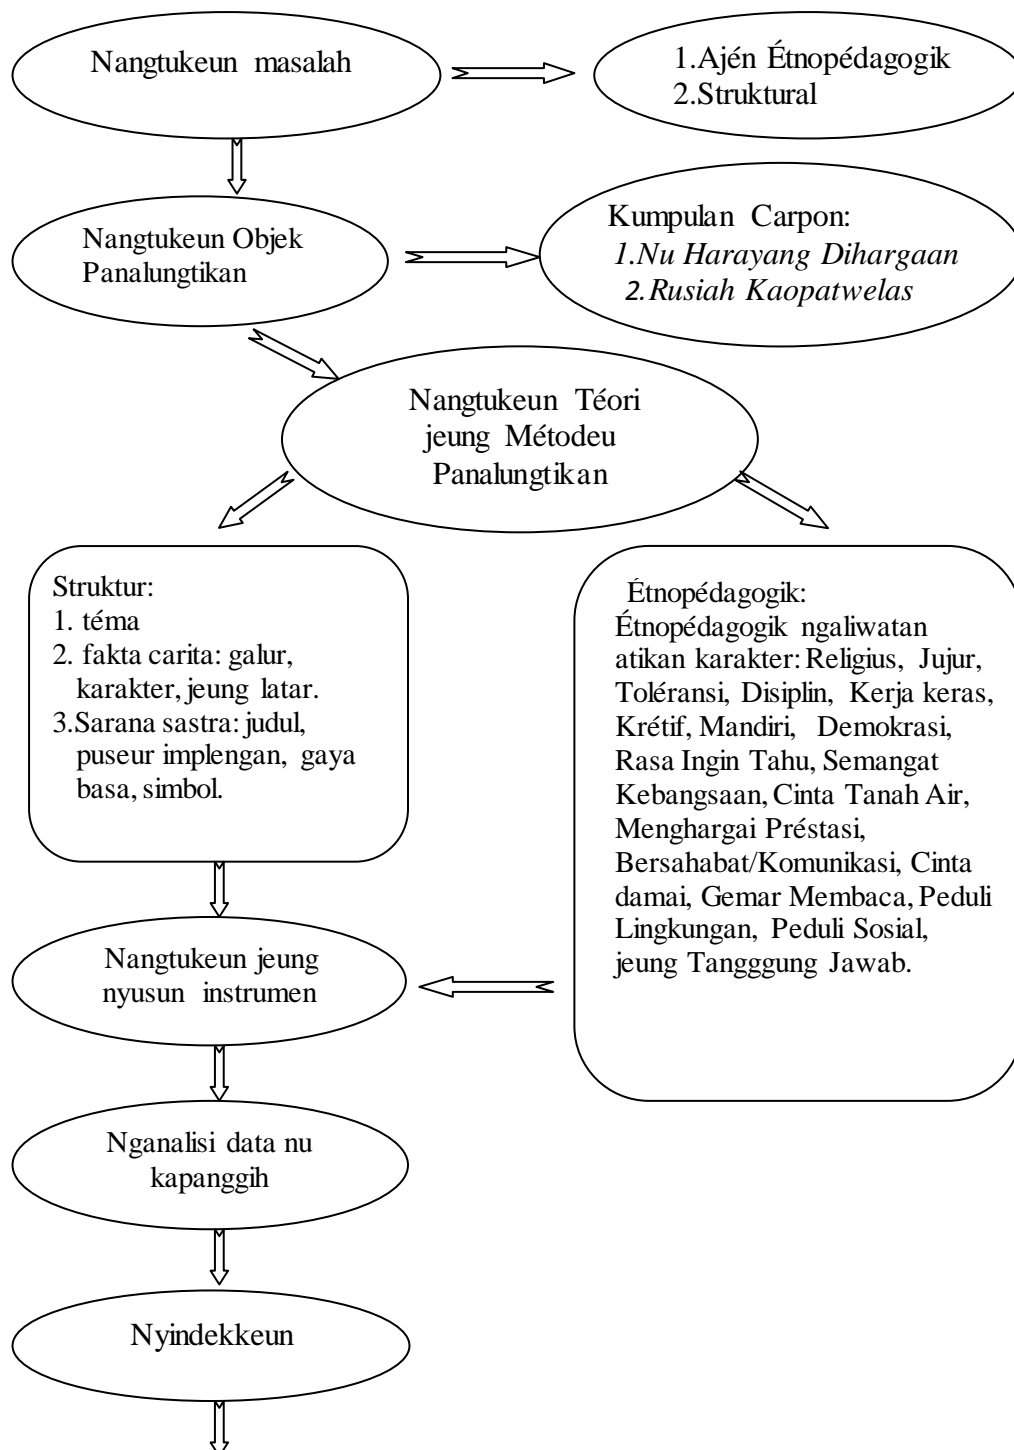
Nangtukeun masalah

1.Ajén Étnopédagogik
2.Struktural

Nangtukeun Objek Panalungtikan

Kumpulan Carpon:
1.Nu Harayang Dihargaan
2.Rusiah Kaopatwelas

Nangtukeun Téori jeung Métodeu Panalungtikan

Struktur:
1. téma
2. fakta carita: galur, karakter, jeung latar.
3.Sarana sastra: judul, puseur implengan, gaya basa, simbol.

Étnopédagogik:
Étnopédagogik ngaliwatan atikan karakter: Religius, Jujur, Toléransi, Disiplin, Kerja keras, Krétif, Mandiri, Demokrasi, Rasa Ingin Tahu, Semangat Kebangsaan, Cinta Tanah Air, Menghargai Préstasi, Bersahabat/Komunikasi, Cinta damai, Gemar Membaca, Peduli Lingkungan, Peduli Sosial, jeung Tangggung Jawab.

Nangtukeun jeung nyusun instrumen

Nganalisi data nu kapanggih

Nyindekkeun